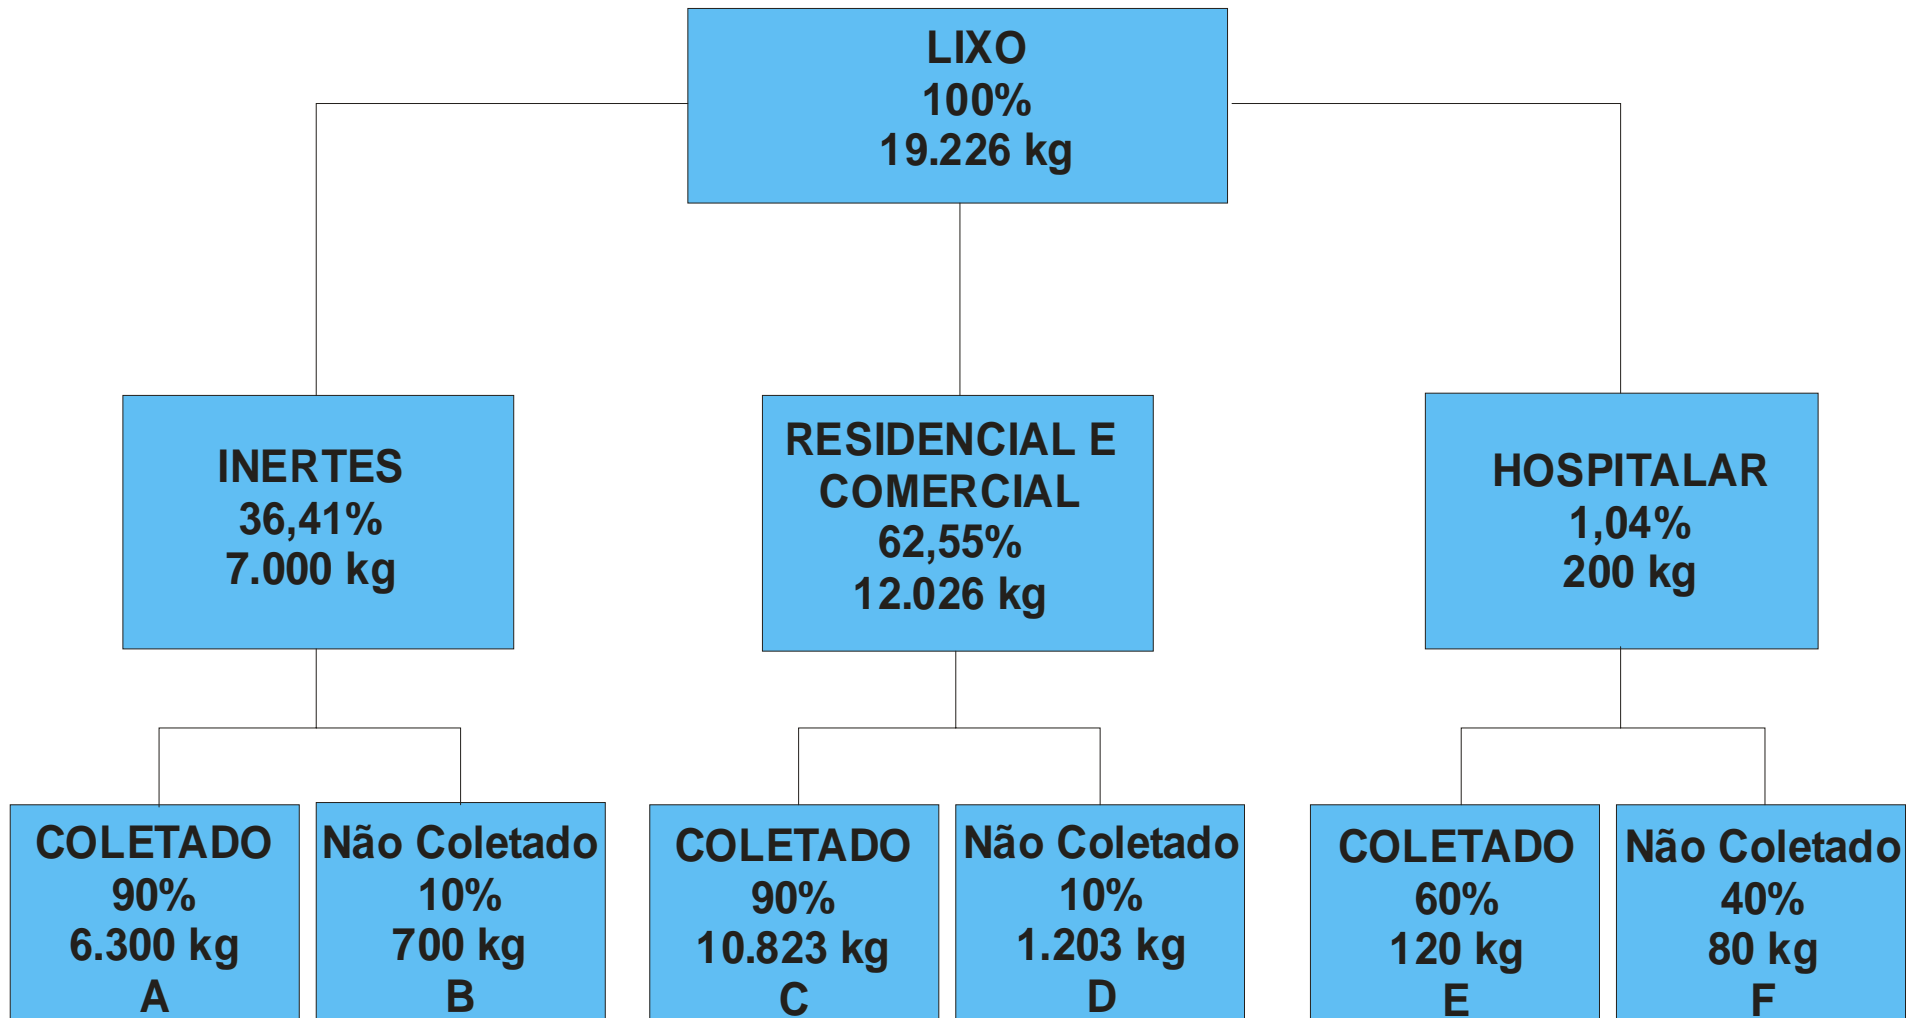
LIXO
100%
19.226 kg

INERTES
36,41%
7.000 kg

RESIDENCIAL E COMERCIAL
62,55%
12.026 kg

HOSPITALAR
1,04%
200 kg

COLETADO
90%
6.300 kg
A

Não Coletado
10%
700 kg
B

COLETADO
90%
10.823 kg
C

Não Coletado
10%
1.203 kg
D

COLETADO
60%
120 kg
E

Não Coletado
40%
80 kg
F